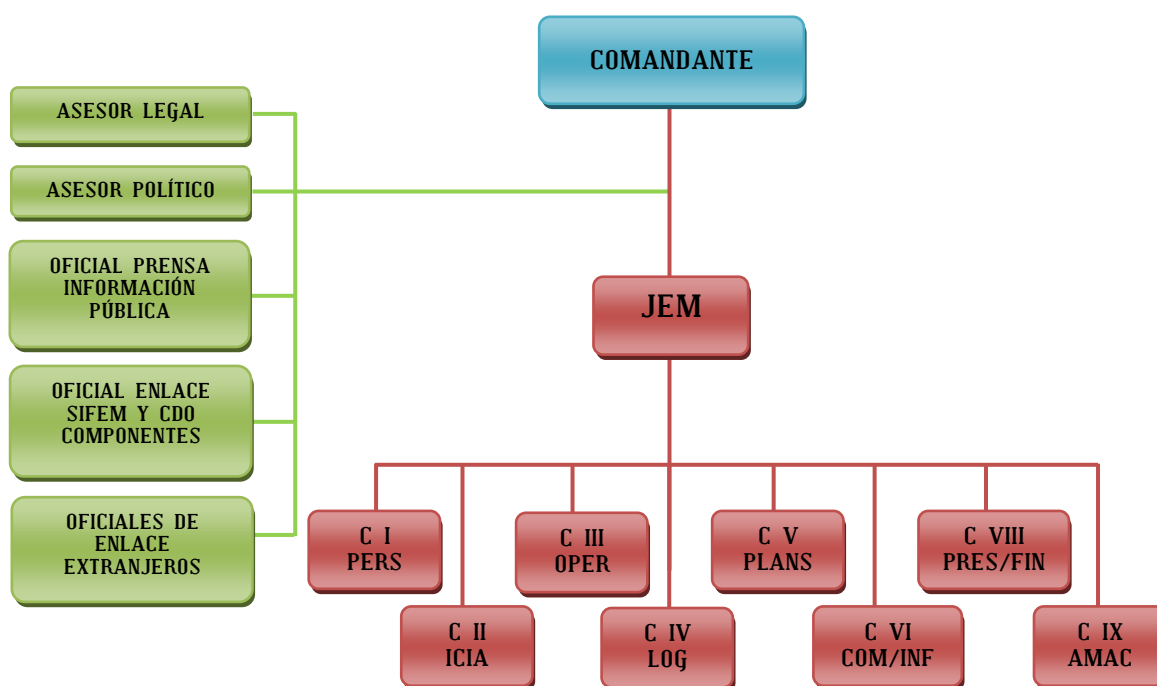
COMANDANTE

ASESOR LEGAL

ASESOR POLÍTICO

OFICIAL PRENSA INFORMACIÓN PÚBLICA

OFICIAL ENLACE SIFEM Y CDO COMPONENTES

OFICIALES DE ENLACE EXTRANJEROS

JEM

C I PERS

C II ICIA

C III OPER

C IV LOG

C V PLANS

C VI COM/INF

C VIII PRES/FIN

C IX AMAC